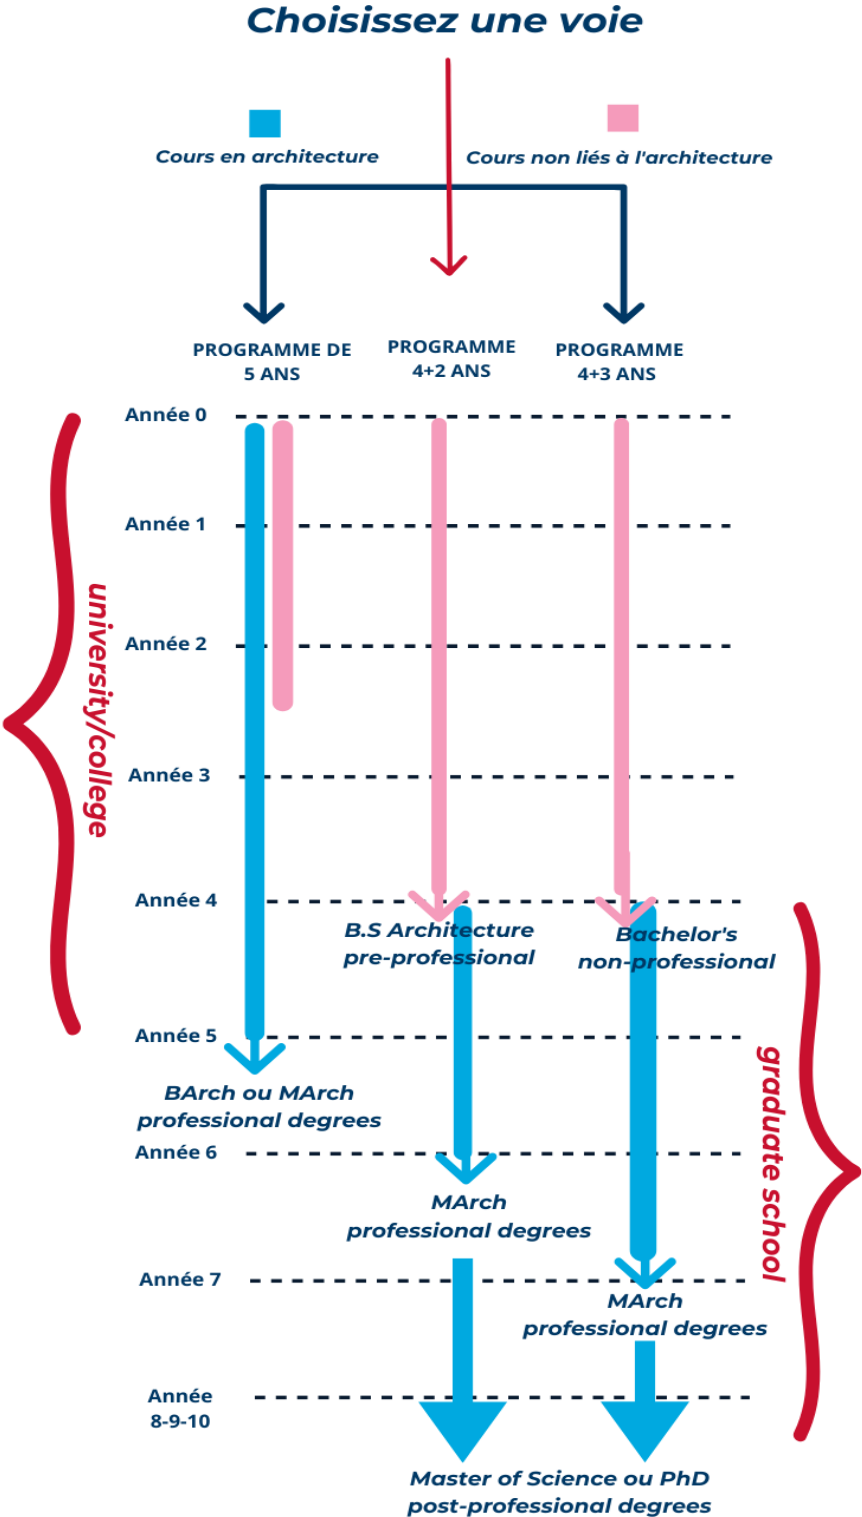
Choisissez une voie

Cours en architecture

Cours non liés à l'architecture

PROGRAMME DE 5 ANS

PROGRAMME 4+2 ANS

PROGRAMME 4+3 ANS

university/college

Année 0

Année 1

Année 2

Année 3

Année 4

B.S Architecture pre-professional

Bachelor's non-professional

graduate school

Année 5

BArch ou MArch professional degrees

Année 6

MArch professional degrees

Année 7

MArch professional degrees

Année 8-9-10

Master of Science ou PhD post-professional degrees